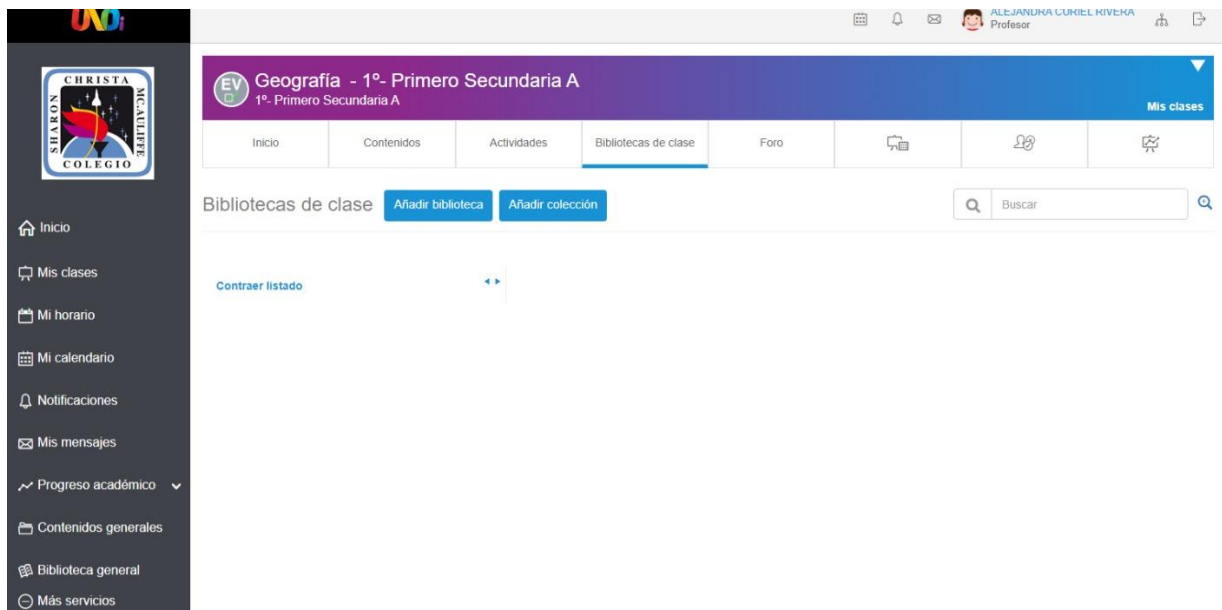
UNOi

ALEJANDRA CORIEL RIVERA
Profesor

CHRISTA MC.AULIFFE SHARON COLEGIO

EV
Geografía - 1º- Primero Secundaria A
1º- Primero Secundaria A

Mis clases

Inicio | Contenidos | Actividades | Bibliotecas de clase | Foro

Bibliotecas de clase
Añadir biblioteca
Añadir colección

Buscar

Contraer listado

Inicio
Mis clases
Mi horario
Mi calendario
Notificaciones
Mis mensajes
Progreso académico
Contenidos generales
Biblioteca general
Más servicios